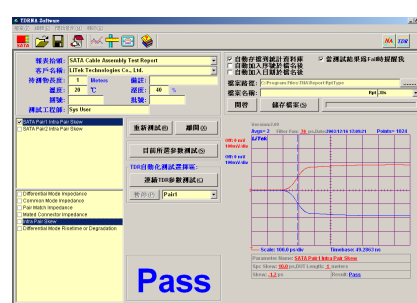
TDRNA Software
檔案(F) 編輯(E) 測試報告(R) 說明(H)
SATA
NA TDR

報表格式: SATA Cable Assembly Test Report
客戶名稱: LitFek Technologies Co., Ltd.
待測物長度: 1 Meters 備註:
溫度: 20 ℃ 濕度: 40 %
型號: 批號:
測試工程師: Sys User

SATA Pair1 Intra Pair Skew
SATA Pair2 Intra Pair Skew

Differential Mode Impedance
Common Mode Impedance
Pair Match Impedance
Mated Connector Impedance
Intra Pair Skew
Differential Mode Risetime or Degradation

重新測試(R)
離開(X)
目前所選參數測試(C)
TDR自動化測試選擇區:
連續TDR參數測試(C)
Pair1

Pass

自動存檔測試結果資料庫
自動加入存檔的檔名後
自動加入存檔日期名後
當測試結果為Fail時提醒我
檔案路徑: Program Files TDR Report Rpt Type
檔案名稱: Rpt .xls
開啟
儲存檔案(S)

Version 2.00
Avgs= 2 Filter Rise 20.0ps 2003/12/16 17:09:21 Points= 1024
Def Ch
Off: 0 mV
100mV/div
Off: 0 mV
100mV/div
Scale: 100.0 ps/div Timebase: 49.2983 ns
Parameter Name: SATA Pair1 Intra Pair Skew
Spc: Skew: 30.0 ps DUT Length: 1 meters
Skew: -1.2 ps Result: Pass